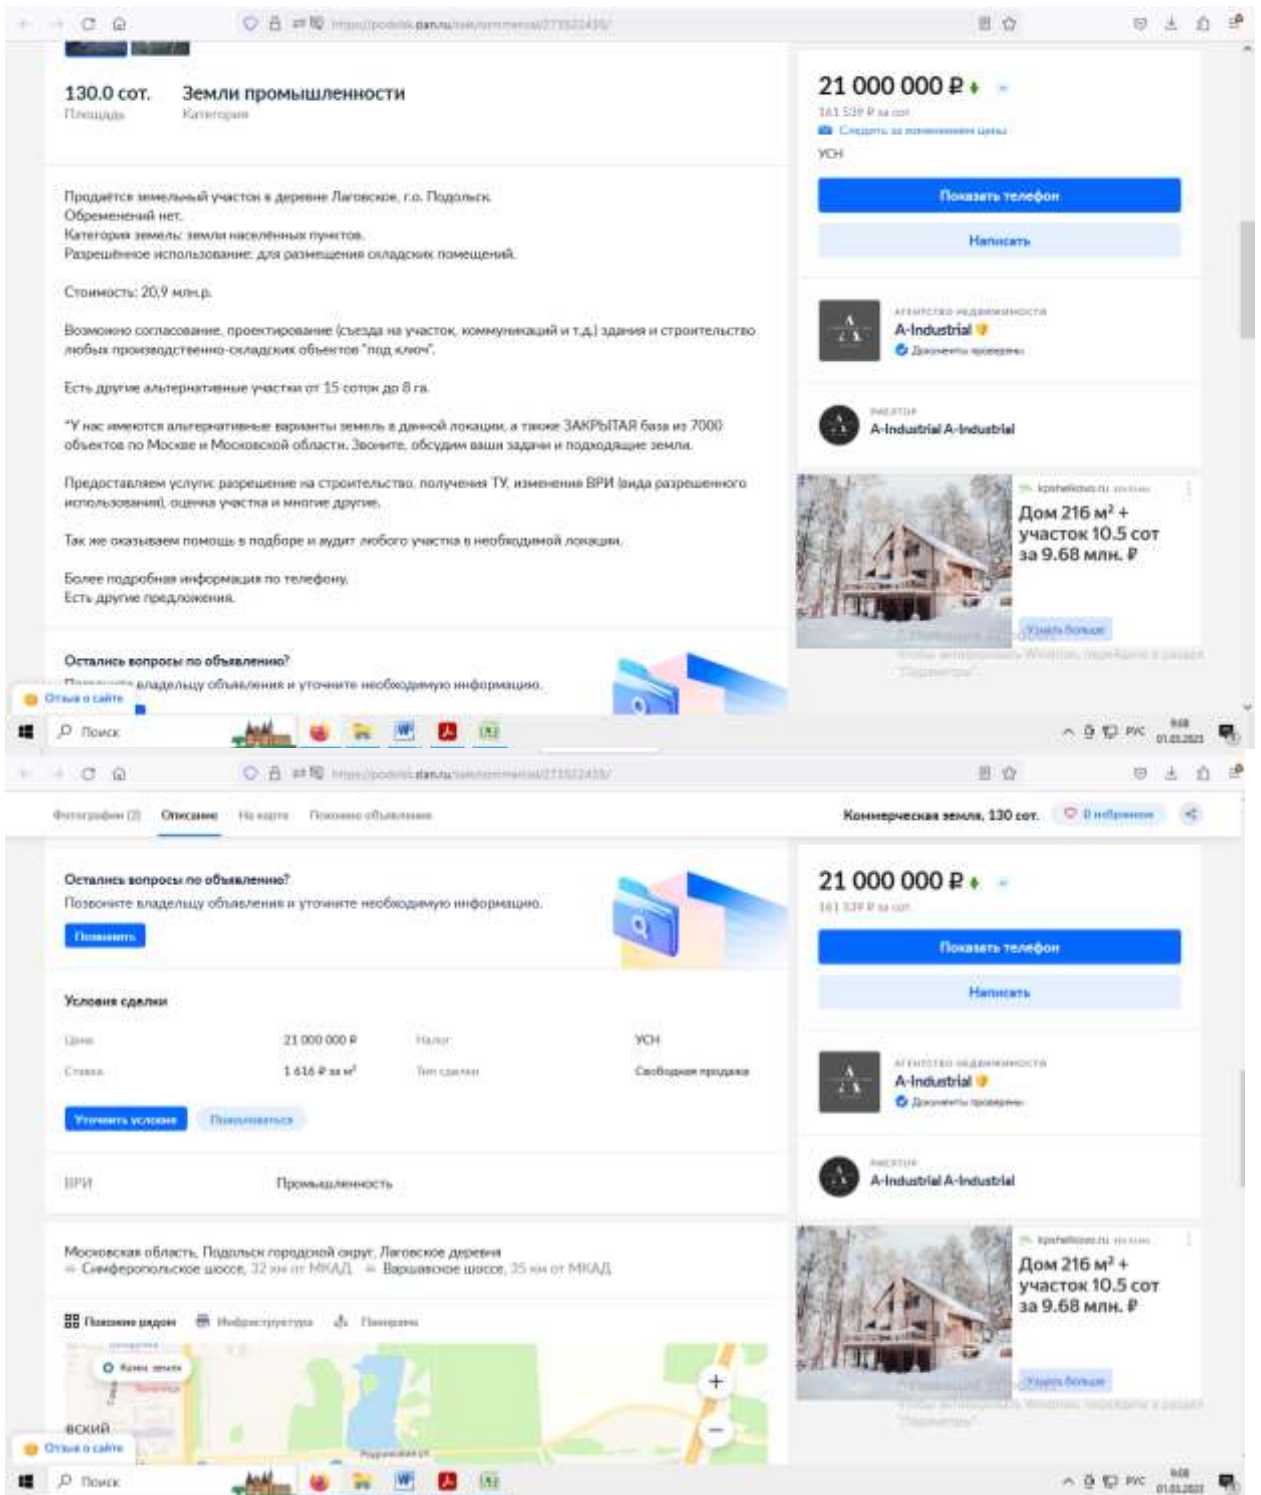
130.0 сот.
Площадь

Земли промышленности
Категория

21 000 000 ₽
161 539 ₽ за сот
Следить за изменением цены
УСН
Показать телефон
Написать

Продаётся земельный участок в деревне Лаговское, г.о. Подольск.
Обременений нет.
Категория земель: земли населённых пунктов.
Разрешённое использование: для размещения складских помещений.

Стоимость: 20,9 млн.р.

Возможно согласование, проектирование (съезда на участок, коммуникаций и т.д.) здания и строительство любых производственно-складских объектов "под ключ".

Есть другие альтернативные участки от 15 соток до 8 га.

"У нас имеются альтернативные варианты земель в данной локации, а также ЗАКРЫТАЯ база из 7000 объектов по Москве и Московской области. Звоните, обсудим ваши задачи и подходящие земли.

Предоставляем услуги: разрешение на строительство, получения ТУ, изменения ВРИ (вида разрешенного использования), оценка участка и многие другие.

Так же оказываем помощь в подборе и аудит любого участка в необходимой локации.

Более подробная информация по телефону.
Есть другие предложения.

Агентство недвижимости
A-Industrial
Документы проверены

Риелтор
A-Industrial A-Industrial

Дом 216 м² + участок 10.5 сот за 9.68 млн. ₽
Узнать больше

Остались вопросы по объявлению?
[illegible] владельцу объявления и уточните необходимую информацию.
Отзыв о сайте
Поиск
РУС

Фотографии (3) Описание На карте Похожие объявления
Коммерческая земля, 130 сот.
В избранное

Остались вопросы по объявлению?
Позвоните владельцу объявления и уточните необходимую информацию.
Позвонить

21 000 000 ₽
161 539 ₽ за сот
Показать телефон
Написать

Условия сделки

| Цена | 21 000 000 ₽ | Налог | УСН |
|---|---|---|---|
| Ставка | 1 616 ₽ за м² | Тип сделки | Свободная продажа |

Уточнить условия
Пожаловаться

ВРИ
Промышленность

Московская область, Подольск городской округ, Лаговское деревня
Симферопольское шоссе, 32 км от МКАД Варшавское шоссе, 35 км от МКАД

Похожие рядом
Инфраструктура
Панорама

Агентство недвижимости
A-Industrial
Документы проверены

Риелтор
A-Industrial A-Industrial

Дом 216 м² + участок 10.5 сот за 9.68 млн. ₽
Узнать больше

Отзыв о сайте
Поиск
РУС